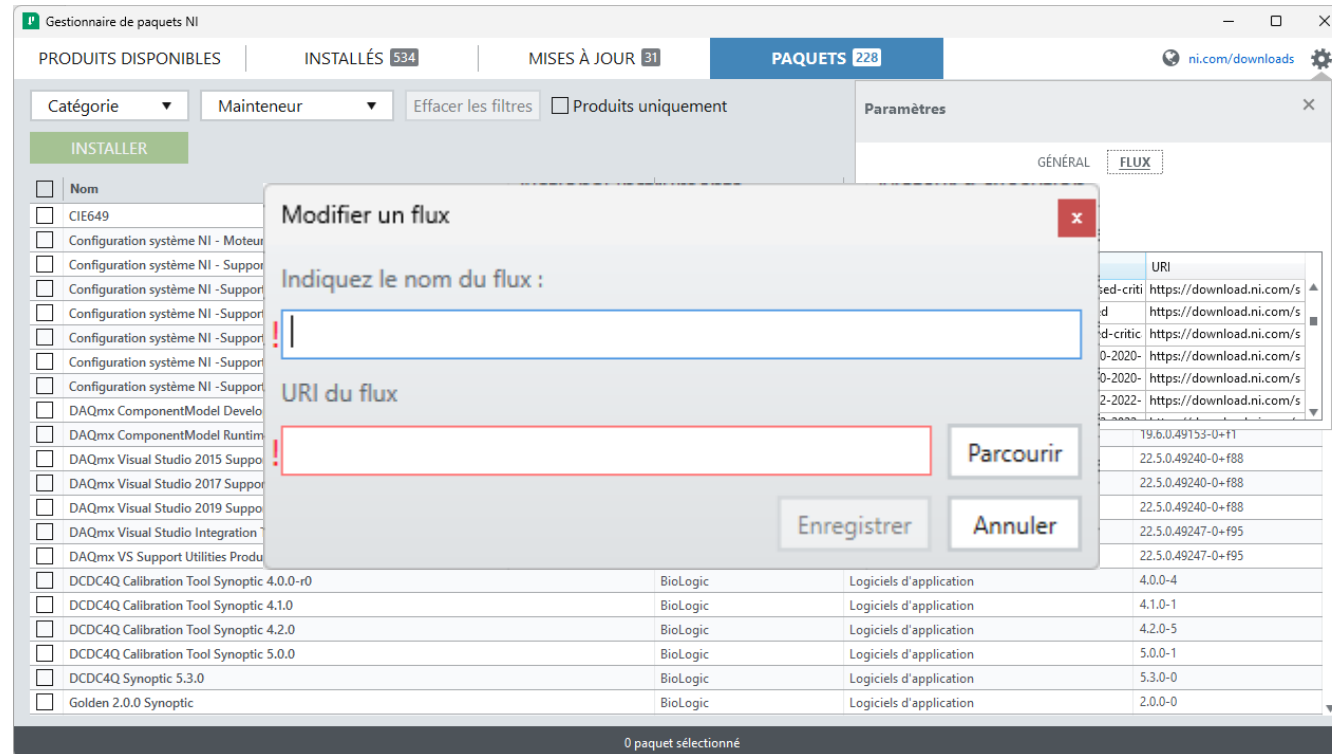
Gestionnaire de paquets NI

PRODUITS DISPONIBLES | INSTALLÉS 534 | MISES À JOUR 31 | PAQUETS 228 | ni.com/downloads

Catégorie ▼ | Mainteneur ▼ | Effacer les filtres | Produits uniquement

INSTALLER

Paramètres

GÉNÉRAL | FLUX

| Nom | | | |
|---|---|---|---|
| CIE649 | | | |
| Configuration système NI - Moteur | | | |
| Configuration système NI - Suppor | | | |
| Configuration système NI -Support | | | |
| Configuration système NI -Support | | | |
| Configuration système NI -Support | | | |
| Configuration système NI -Support | | | |
| Configuration système NI -Support | | | |
| DAQmx ComponentModel Develo | | | |
| DAQmx ComponentModel Runtim | | | 19.6.0.49153-0+f1 |
| DAQmx Visual Studio 2015 Suppo | | | 22.5.0.49240-0+f88 |
| DAQmx Visual Studio 2017 Suppor | | | 22.5.0.49240-0+f88 |
| DAQmx Visual Studio 2019 Suppo | | | 22.5.0.49240-0+f88 |
| DAQmx Visual Studio Integration | | | 22.5.0.49247-0+f95 |
| DAQmx VS Support Utilities Produ | | | 22.5.0.49247-0+f95 |
| DCDC4Q Calibration Tool Synoptic 4.0.0-r0 | BioLogic | Logiciels d'application | 4.0.0-4 |
| DCDC4Q Calibration Tool Synoptic 4.1.0 | BioLogic | Logiciels d'application | 4.1.0-1 |
| DCDC4Q Calibration Tool Synoptic 4.2.0 | BioLogic | Logiciels d'application | 4.2.0-5 |
| DCDC4Q Calibration Tool Synoptic 5.0.0 | BioLogic | Logiciels d'application | 5.0.0-1 |
| DCDC4Q Synoptic 5.3.0 | BioLogic | Logiciels d'application | 5.3.0-0 |
| Golden 2.0.0 Synoptic | BioLogic | Logiciels d'application | 2.0.0-0 |

| | URI |
|---|---|
| ed-criti | https://download.ni.com/s |
| d | https://download.ni.com/s |
| ed-critic | https://download.ni.com/s |
| 0-2020- | https://download.ni.com/s |
| 0-2020- | https://download.ni.com/s |
| 2-2022- | https://download.ni.com/s |

Modifier un flux

Indiquez le nom du flux :

!

URI du flux

!

Parcourir

Enregistrer | Annuler

0 paquet sélectionné